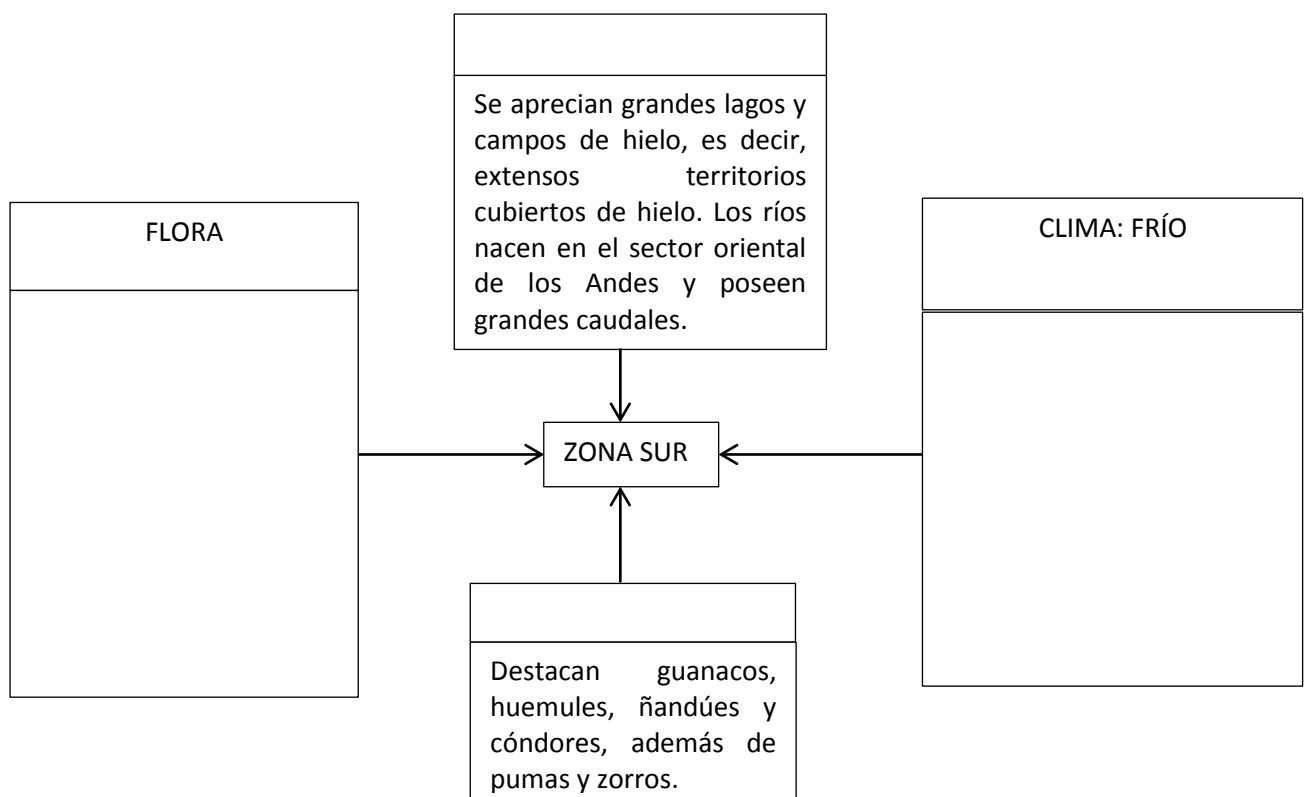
Se aprecian grandes lagos y campos de hielo, es decir, extensos territorios cubiertos de hielo. Los ríos nacen en el sector oriental de los Andes y poseen grandes caudales.

FLORA

ZONA SUR

CLIMA: FRÍO

Destacan guanacos, huemules, ñandúes y cóndores, además de pumas y zorros.